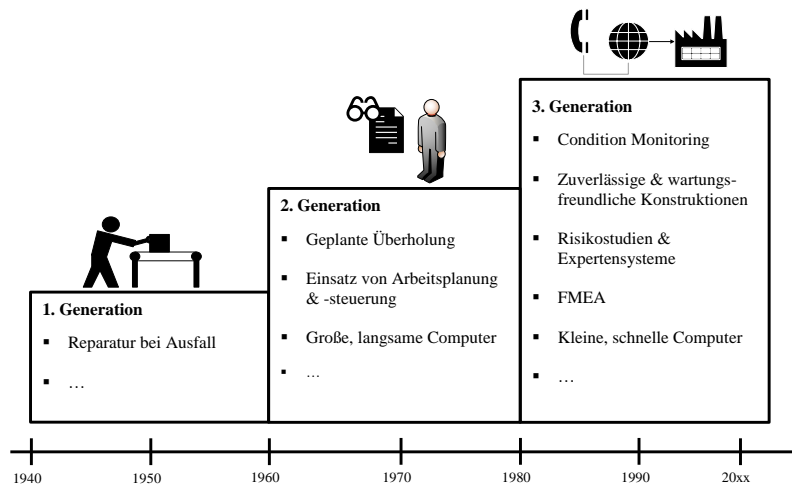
**1. Generation**

- Reparatur bei Ausfall
- …

**2. Generation**

- Geplante Überholung
- Einsatz von Arbeitsplanung & -steuerung
- Große, langsame Computer
- …

**3. Generation**

- Condition Monitoring
- Zuverlässige & wartungsfreundliche Konstruktionen
- Risikostudien & Expertensysteme
- FMEA
- Kleine, schnelle Computer
- …

1940 1950 1960 1970 1980 1990 20xx